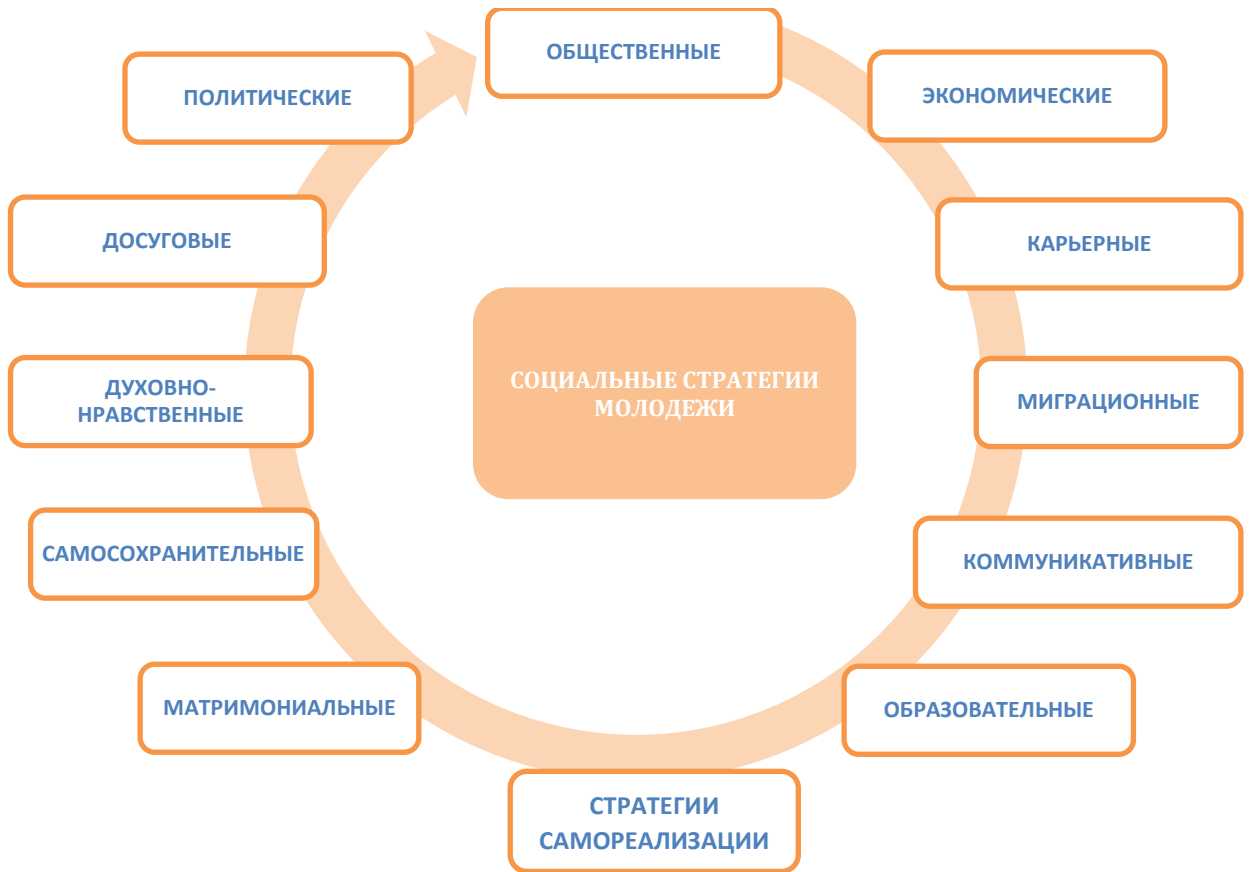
СОЦИАЛЬНЫЕ СТРАТЕГИИ МОЛОДЕЖИ

ОБЩЕСТВЕННЫЕ

ЭКОНОМИЧЕСКИЕ

КАРЬЕРНЫЕ

МИГРАЦИОННЫЕ

КОММУНИКАТИВНЫЕ

ОБРАЗОВАТЕЛЬНЫЕ

СТРАТЕГИИ САМОРЕАЛИЗАЦИИ

МАТРИМОНИАЛЬНЫЕ

САМОСОХРАНИТЕЛЬНЫЕ

ДУХОВНО-НРАВСТВЕННЫЕ

ДОСУГОВЫЕ

ПОЛИТИЧЕСКИЕ